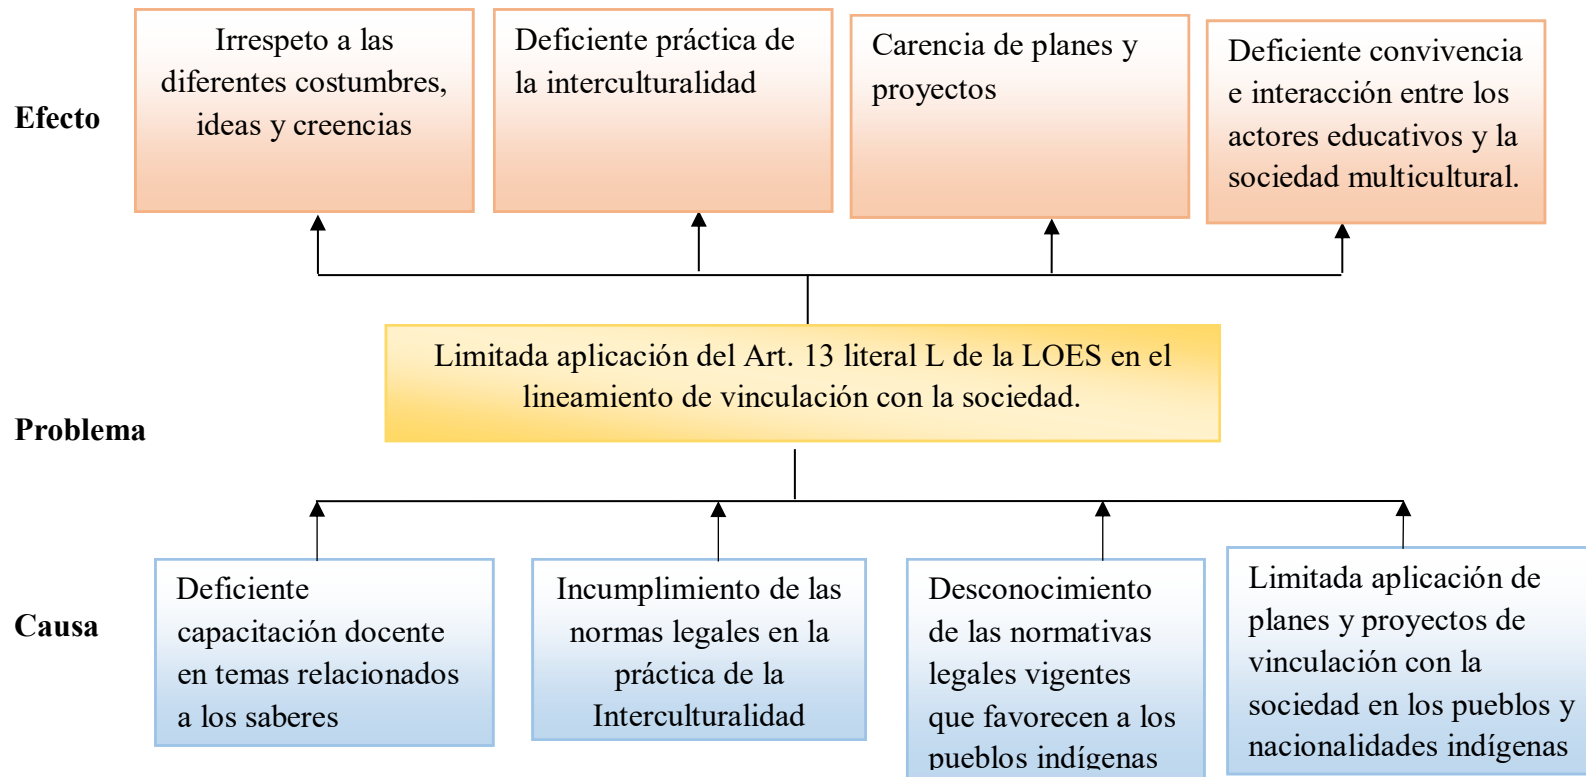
Efecto

Irrespeto a las diferentes costumbres, ideas y creencias

Deficiente práctica de la interculturalidad

Carencia de planes y proyectos

Deficiente convivencia e interacción entre los actores educativos y la sociedad multicultural.

Problema

Limitada aplicación del Art. 13 literal L de la LOES en el lineamiento de vinculación con la sociedad.

Causa

Deficiente capacitación docente en temas relacionados a los saberes

Incumplimiento de las normas legales en la práctica de la Interculturalidad

Desconocimiento de las normativas legales vigentes que favorecen a los pueblos indígenas

Limitada aplicación de planes y proyectos de vinculación con la sociedad en los pueblos y nacionalidades indígenas